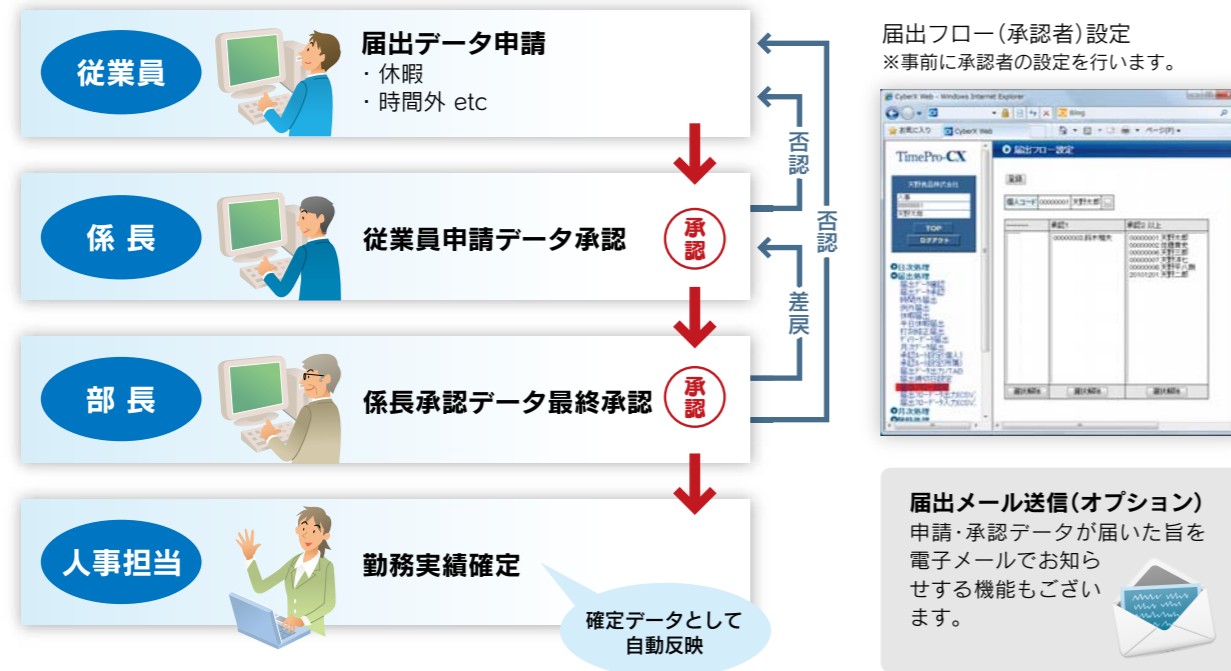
従業員

届出データ申請
・休暇
・時間外 etc

係 長

従業員申請データ承認

承認

部 長

係長承認データ最終承認

承認

人事担当

勤務実績確定

確定データとして自動反映

否認

否認

差戻

届出フロー(承認者)設定
※事前に承認者の設定を行います。

CyberX Web - Windows Internet Explorer

お気に入り

CyberX Web

ページ(P)

TimePro-CX

TOP

ログアウト

届出フロー設定

個人コード

承認1

承認2 以上

選択解除

選択解除

選択解除

届出メール送信(オプション)
申請・承認データが届いた旨を電子メールでお知らせする機能もございます。